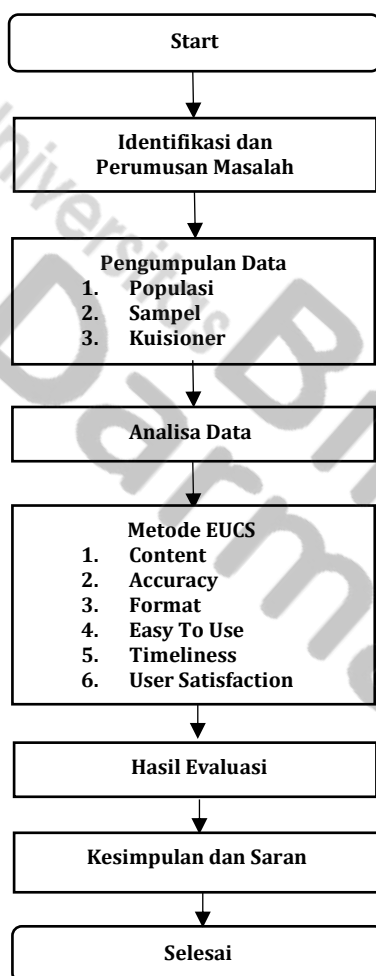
Start

Identifikasi dan Perumusan Masalah

Pengumpulan Data
1. Populasi
2. Sampel
3. Kuisioner

Analisa Data

Metode EUCS
1. Content
2. Accuracy
3. Format
4. Easy To Use
5. Timeliness
6. User Satisfaction

Hasil Evaluasi

Kesimpulan dan Saran

Selesai

Universitas Bina Darma